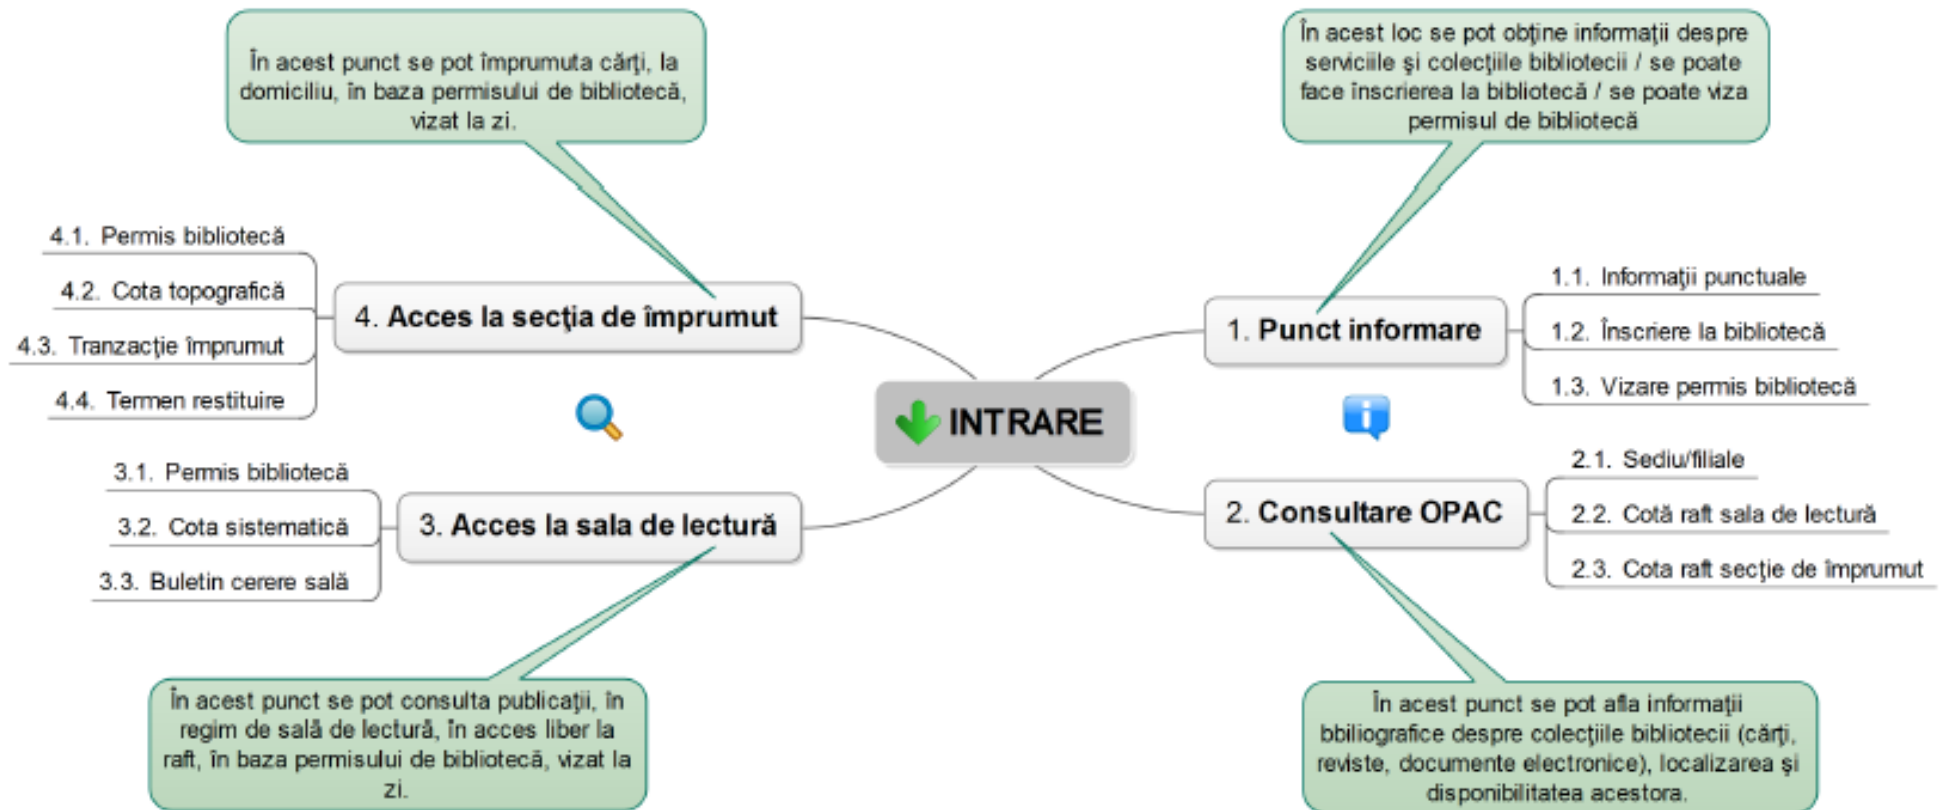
În acest punct se pot împrumuta cărţi, la domiciliu, în baza permisului de bibliotecă, vizat la zi.

În acest loc se pot obţine informaţii despre serviciile şi colecţiile bibliotecii / se poate face înscrierea la bibliotecă / se poate viza permisul de bibliotecă

4.1. Permis bibliotecă
4.2. Cota topografică
4.3. Tranzacţie împrumut
4.4. Termen restituire

4. Acces la secţia de împrumut

INTRARE

1. Punct informare

1.1. Informaţii punctuale
1.2. Înscriere la bibliotecă
1.3. Vizare permis bibliotecă

3.1. Permis bibliotecă
3.2. Cota sistematică
3.3. Buletin cerere sală

3. Acces la sala de lectură

2. Consultare OPAC

2.1. Sediu/filiale
2.2. Cotă raft sala de lectură
2.3. Cota raft secţie de împrumut

În acest punct se pot consulta publicaţii, în regim de sală de lectură, în acces liber la raft, în baza permisului de bibliotecă, vizat la zi.

În acest punct se pot afla informaţii bbiliografice despre colecţiile bibliotecii (cărţi, reviste, documente electronice), localizarea şi disponibilitatea acestora.